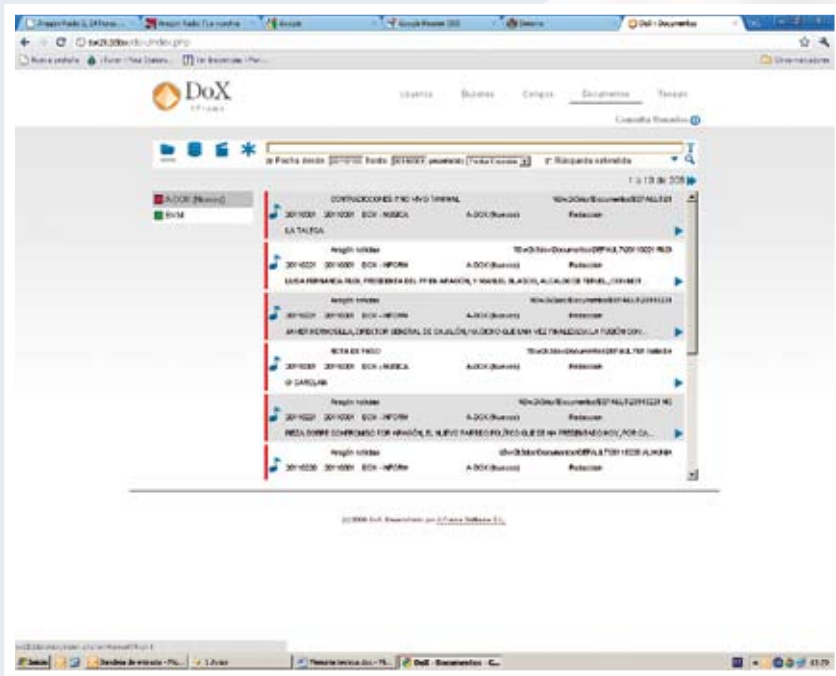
Aragón Radio 2, El Portal... | Aragón Radio 1 en nuestra... | Google | Google Reader (50) | Gmail | DoX - Documentos

DoX

Usuarios Buzones Campos Documentos Tareas

Consulta Rápida

Fecha desde 20110101 hasta 20110331 pertenece Todos | Búsqueda extendida

1 a 10 de 308

A-DOX (Nuevo)
BV14

CONTRADICCIONES 2 NO HAY CRIMINAL
20110331 20110331 DOX - MUSICA A-DOX (Nuevo) Redaccion
LA TALEGA

Aragón noticias
20110331 20110331 DOX - INFORM A-DOX (Nuevo) Redaccion
LUISA FERNANDA RUDI, PRESIDENTA DEL PP EN ARAGON, Y MANUEL BLASCO, ALCALDE DE TERUEL, CONVERT

Aragón noticias
20110331 20110331 DOX - INFORM A-DOX (Nuevo) Redaccion
JAVIER HORNOSILLA, DIRECTOR GENERAL DE CAJALON, NUEVO QUE UNA VEZ FINALIZADA LA FUSION CON...

SOTA DE PALO
20110331 20110331 DOX - MUSICA A-DOX (Nuevo) Redaccion
O' CAROLAN

Aragón noticias
20110331 20110331 DOX - INFORM A-DOX (Nuevo) Redaccion
PIEZA SOBRE COMPROMISO POR ARAGON, EL NUEVO PARTIDO POLITICO QUE SE HA PRESENTADO HOY, POR CA...

Aragón noticias
20110330 20110330 DOX - INFORM A-DOX (Nuevo) Redaccion

(c) 2008 DoX. Desarrollado por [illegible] Software S.L.

Inicio | Bandeja de entrada - Mo... | Memoria tecnica.doc | DoX - Documentos - G...